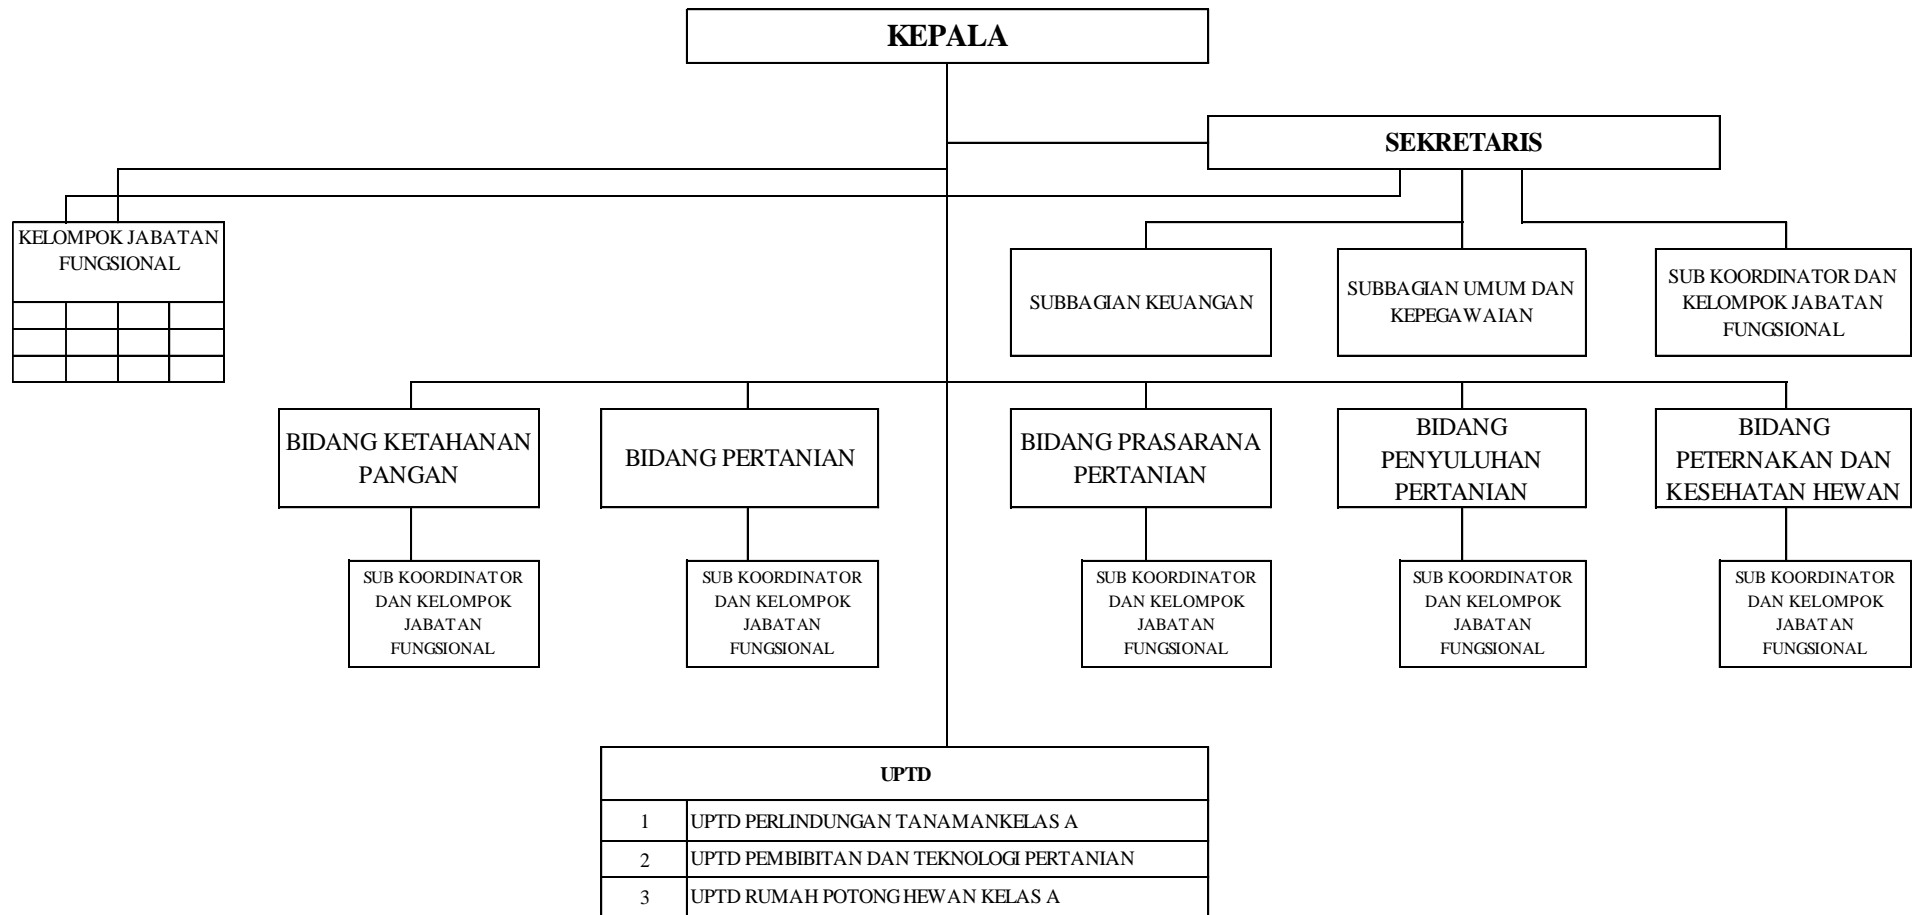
KEPALA

SEKRETARIS

KELOMPOK JABATAN FUNGSIONAL

| | | | |
|---|---|---|---|
| | | | |
| | | | |
| | | | |

SUBBAGIAN KEUANGAN

SUBBAGIAN UMUM DAN KEPEGAWAIAN

SUB KOORDINATOR DAN KELOMPOK JABATAN FUNGSIONAL

BIDANG KETAHANAN PANGAN

SUB KOORDINATOR DAN KELOMPOK JABATAN FUNGSIONAL

BIDANG PERTANIAN

SUB KOORDINATOR DAN KELOMPOK JABATAN FUNGSIONAL

BIDANG PRASARANA PERTANIAN

SUB KOORDINATOR DAN KELOMPOK JABATAN FUNGSIONAL

BIDANG PENYULUHAN PERTANIAN

SUB KOORDINATOR DAN KELOMPOK JABATAN FUNGSIONAL

BIDANG PETERNAKAN DAN KESEHATAN HEWAN

SUB KOORDINATOR DAN KELOMPOK JABATAN FUNGSIONAL

| UPTD | |
|---|---|
| 1 | UPTD PERLINDUNGAN TANAMANKELAS A |
| 2 | UPTD PEMBIBITAN DAN TEKNOLOGI PERTANIAN |
| 3 | UPTD RUMAH POTONG HEWAN KELAS A |